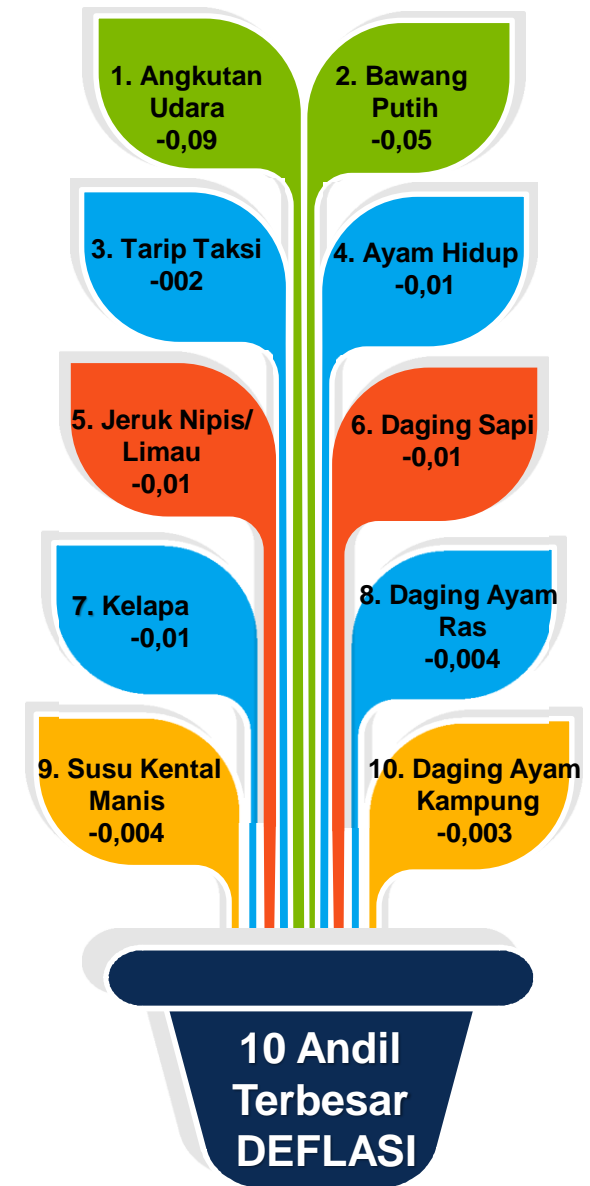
1. Angkutan Udara
-0,09

2. Bawang Putih
-0,05

3. Tarip Taksi
-002

4. Ayam Hidup
-0,01

5. Jeruk Nipis/ Limau
-0,01

6. Daging Sapi
-0,01

7. Kelapa
-0,01

8. Daging Ayam Ras
-0,004

9. Susu Kental Manis
-0,004

10. Daging Ayam Kampung
-0,003

10 Andil Terbesar DEFLASI